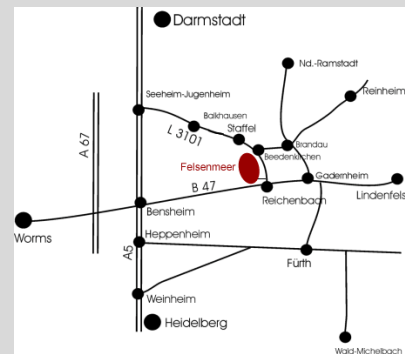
Darmstadt
Nd.-Ramstadt
Reinheim
Seeheim-Jugenheim
Balkhausen
Staffel
L 3101
Brandau
Beedenkirchen
A 67
Felsenmeer
Gadernheim
Lindenfels
B 47
Reichenbach
Worms
Bensheim
Heppenheim
A5
Fürth
Weinheim
Heidelberg
Wald-Michelbach